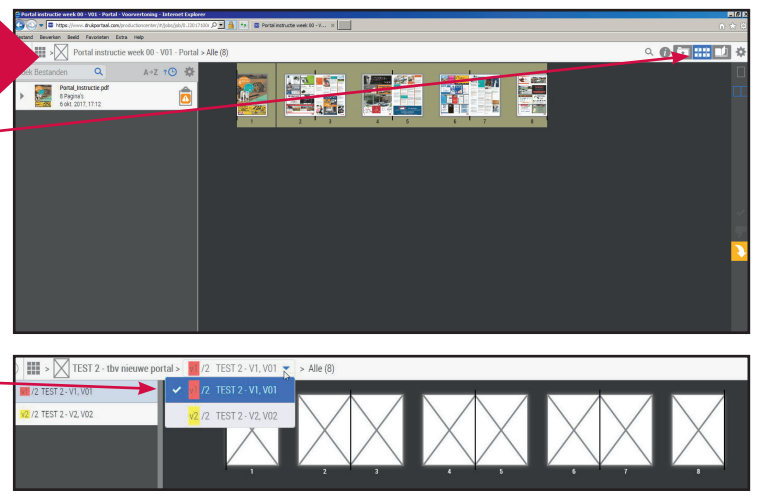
Portal instructie week 00 - V01 - Portal - Voorvertoning - Internet Explorer

https://www.drukportaal.com/productiecenter/#/jobs/jobs/6.130/7/684

Portal instructie week 00 - V...

Bestand Bewerken Beeld Favorieten Extra Help

> Portal instructie week 00 - V01 - Portal > Alle (8)

ek Bestanden

A-Z

Portal_Instructie.pdf
8 Pagina's
6 okt. 2017, 17:12

1
2 3
4 5
6 7
8

> TEST 2 - tbv nieuwe portal > V1 /2. TEST 2 - V1, V01 > Alle (8)

V1 /2. TEST 2 - V1, V01

V2 /2. TEST 2 - V2, V02

V1 /2. TEST 2 - V1, V01

V2 /2. TEST 2 - V2, V02

1
2 3
4 5
6 7
8